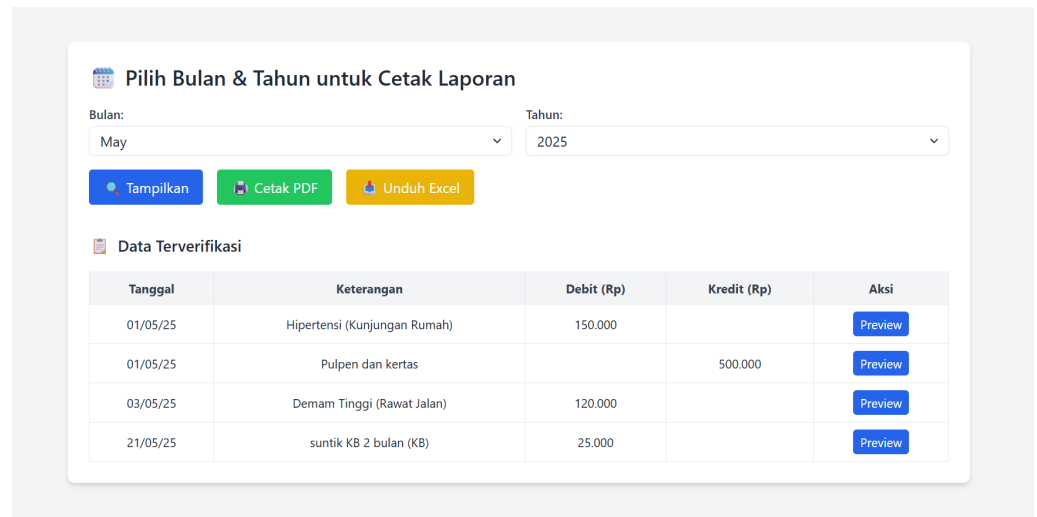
Pilih Bulan & Tahun untuk Cetak Laporan

Bulan:
May

Tahun:
2025

Tampilkan
Cetak PDF
Unduh Excel

Data Terverifikasi

| Tanggal | Keterangan | Debit (Rp) | Kredit (Rp) | Aksi |
|---|---|---|---|---|
| 01/05/25 | Hipertensi (Kunjungan Rumah) | 150.000 | | Preview |
| 01/05/25 | Pulpen dan kertas | | 500.000 | Preview |
| 03/05/25 | Demam Tinggi (Rawat Jalan) | 120.000 | | Preview |
| 21/05/25 | suntik KB 2 bulan (KB) | 25.000 | | Preview |